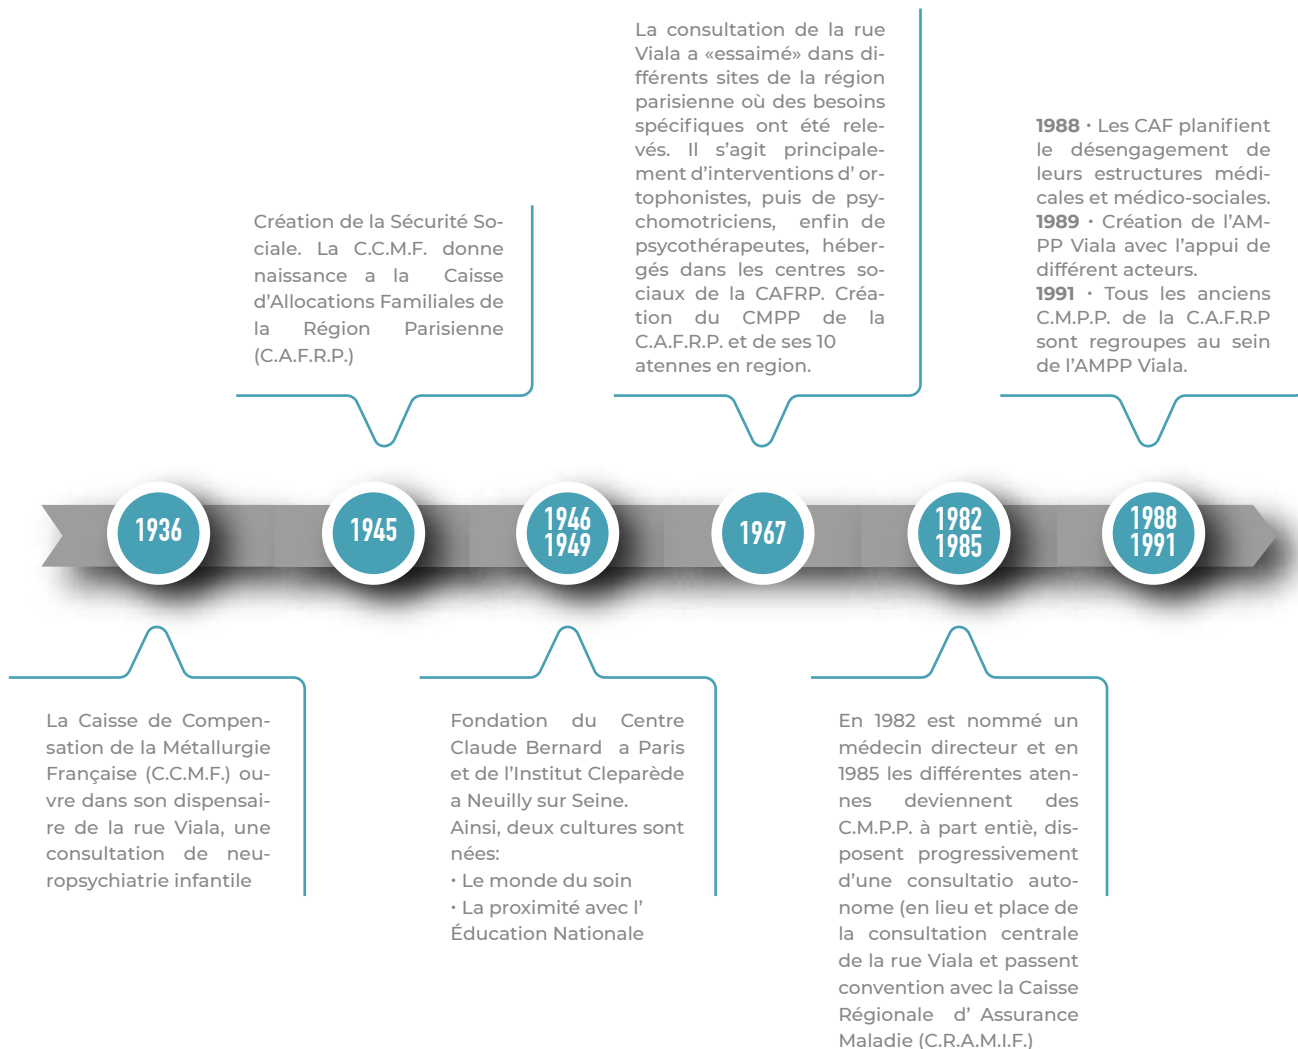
Création de la Sécurité Sociale. La C.C.M.F. donne naissance a la Caisse d'Allocations Familiales de la Région Parisienne (C.A.F.R.P.)

La consultation de la rue Viala a «essaimé» dans différents sites de la région parisienne où des besoins spécifiques ont été relevés. Il s'agit principalement d'interventions d' orthophonistes, puis de psychomotriciens, enfin de psycothérapeutes, hébergés dans les centres sociaux de la CAFRP. Création du CMPP de la C.A.F.R.P. et de ses 10 atennes en region.

**1988** · Les CAF planifient le désengagement de leurs estructures médicales et médico-sociales.
**1989** · Création de l'AMPP Viala avec l'appui de différent acteurs.
**1991** · Tous les anciens C.M.P.P. de la C.A.F.R.P sont regroupes au sein de l'AMPP Viala.

1936

1945

1946
1949

1967

1982
1985

1988
1991

La Caisse de Compensation de la Métallurgie Française (C.C.M.F.) ouvre dans son dispensaire de la rue Viala, une consultation de neuropsychiatrie infantile

Fondation du Centre Claude Bernard a Paris et de l'Institut Cleparède a Neuilly sur Seine.
Ainsi, deux cultures sont nées:
· Le monde du soin
· La proximité avec l' Éducation Nationale

En 1982 est nommé un médecin directeur et en 1985 les différentes atennes deviennent des C.M.P.P. à part entiè, disposent progressivement d'une consultatio autonome (en lieu et place de la consultation centrale de la rue Viala et passent convention avec la Caisse Régionale d' Assurance Maladie (C.R.A.M.I.F.)